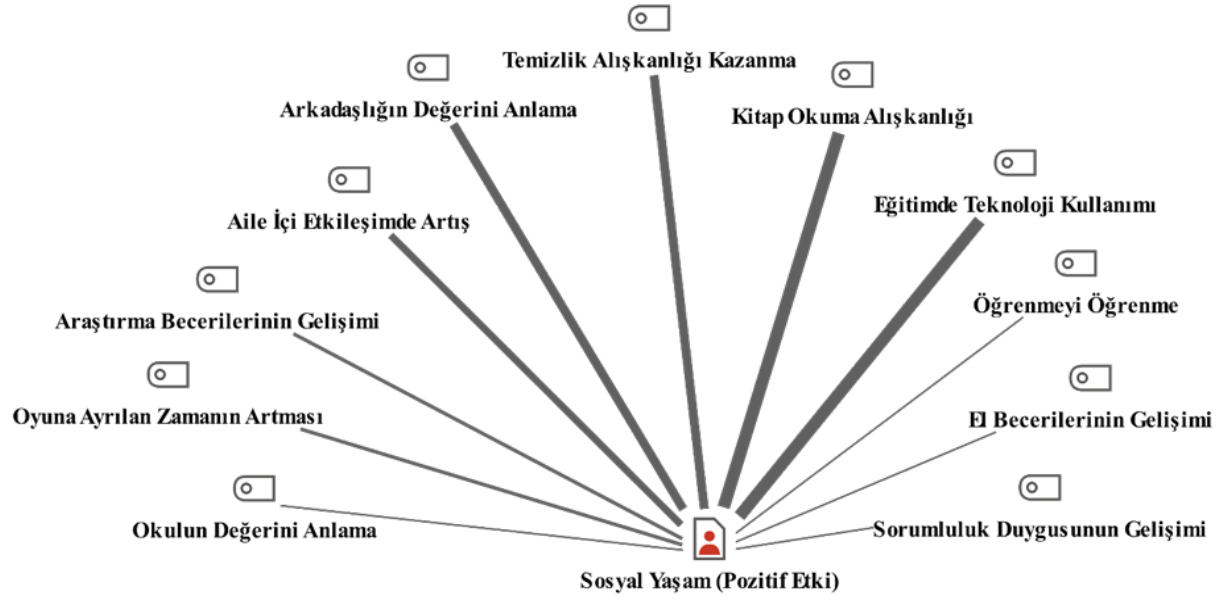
Temizlik Alışkanlığı Kazanma

Arkadaşlığın Değerini Anlama

Kitap Okuma Alışkanlığı

Aile İçi Etkileşimde Artış

Eğitimde Teknoloji Kullanımı

Araştırma Becerilerinin Gelişimi

Öğrenmeyi Öğrenme

Oyuna Ayrılan Zamanın Artması

El Becerilerinin Gelişimi

Okulun Değerini Anlama

Sorumluluk Duygusunun Gelişimi

Sosyal Yaşam (Pozitif Etki)